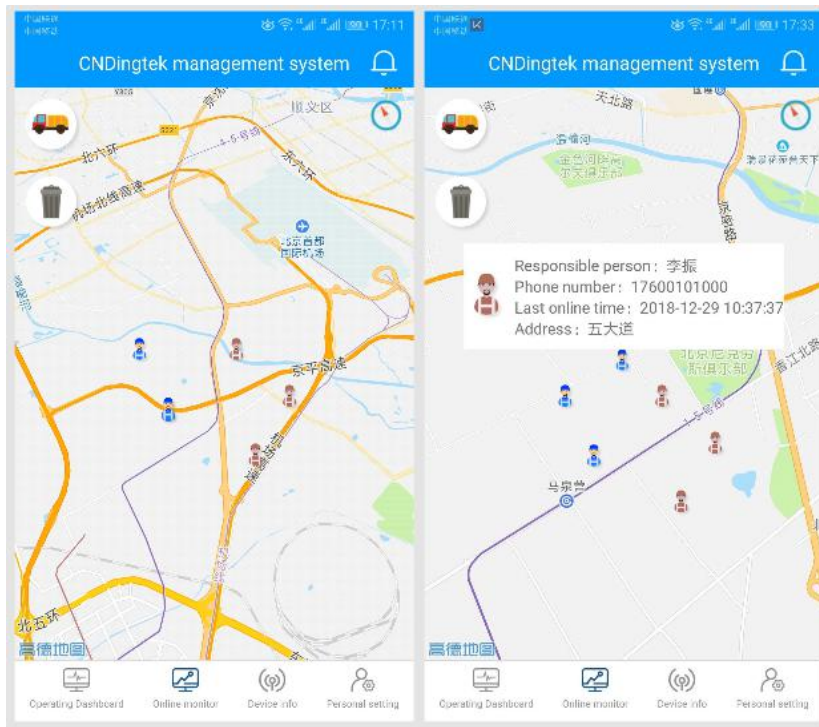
17:11

CNDingtek management system

顺义区

北六环

东六环

北京首都国际机场

京平高速

北五环

高德地图

Operating Dashboard

Online monitor

Device info

Personal setting

17:33

CNDingtek management system

天北路

温榆河

Responsible person：李振
Phone number：17600101000
Last online time：2018-12-29 10:37:37
Address：五大道

马泉营

高德地图

Operating Dashboard

Online monitor

Device info

Personal setting